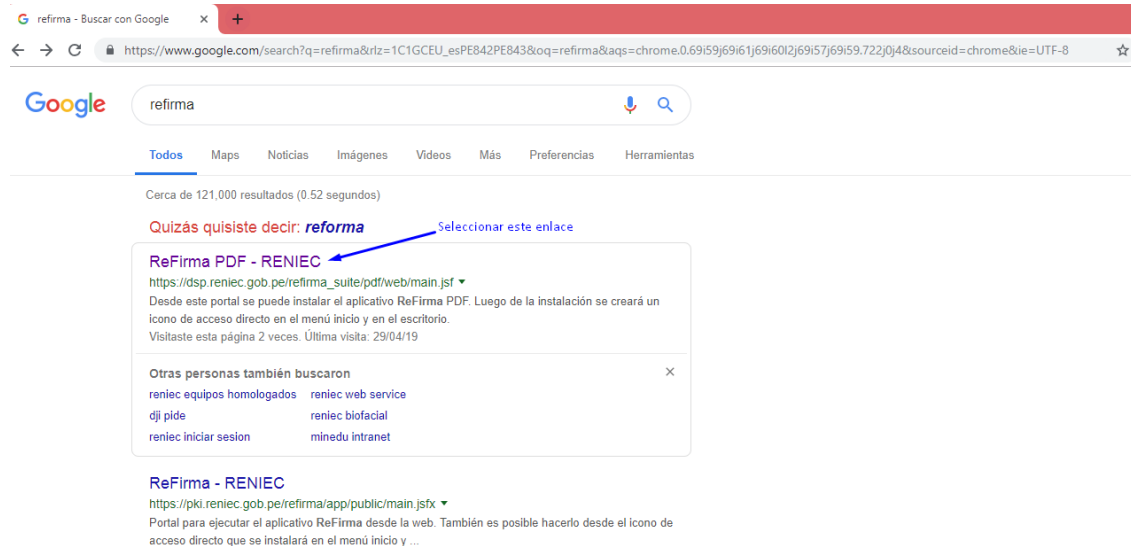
G refirma - Buscar con Google ×

https://www.google.com/search?q=refirma&rlz=1C1GCEU_esPE842PE843&oq=refirma&aqs=chrome.0.69i59j69i61j69i60l2j69i57j69i59.722j0j4&sourceid=chrome&ie=UTF-8

Google

refirma

Todos Maps Noticias Imágenes Videos Más Preferencias Herramientas

Cerca de 121,000 resultados (0.52 segundos)

Quizás quisiste decir: *reforma*

Seleccionar este enlace

ReFirma PDF - RENIEC
https://dsp.reniec.gob.pe/refirma_suite/pdf/web/main.jsf
Desde este portal se puede instalar el aplicativo **ReFirma** PDF. Luego de la instalación se creará un icono de acceso directo en el menú inicio y en el escritorio.
Visitaste esta página 2 veces. Última visita: 29/04/19

Otras personas también buscaron
reniec equipos homologados
reniec web service
dji pide
reniec biofacial
reniec iniciar sesion
minedu intranet

ReFirma - RENIEC
https://pki.reniec.gob.pe/refirma/app/public/main.jsfx
Portal para ejecutar el aplicativo **ReFirma** desde la web. También es posible hacerlo desde el icono de acceso directo que se instalará en el menú inicio y ...